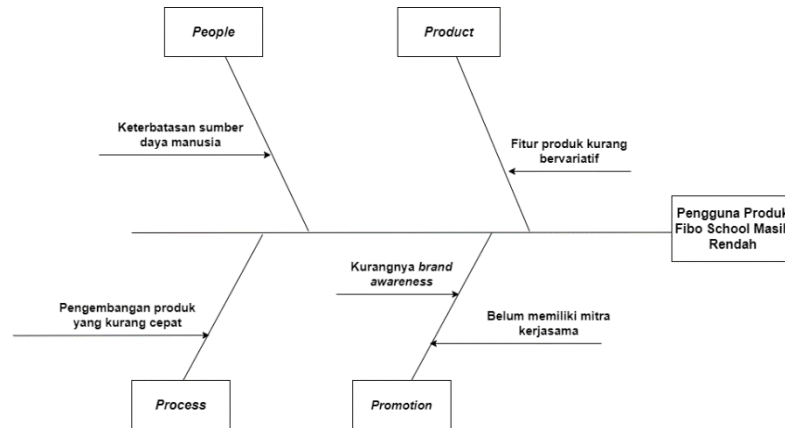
People

Product

Keterbatasan sumber daya manusia

Fitur produk kurang bervariatif

Pengguna Produk Fibo School Masih Rendah

Kurangnya *brand awareness*

Pengembangan produk yang kurang cepat

Belum memiliki mitra kerjasama

Process

Promotion